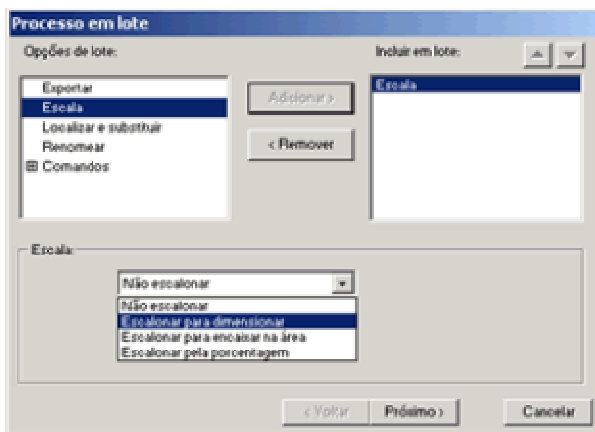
Processo em lote

Opções de lote:

Exportar
Escala
Localizar e substituir
Renomear
⊞ Comandos

Adicionar >

< Remover

Incluir em lote:

Escala

Escala:

Não escalonar

Não escalonar
Escalonar para dimensionar
Escalonar para encaixar na área
Escalonar pela porcentagem

< Voltar

Próximo >

Cancelar